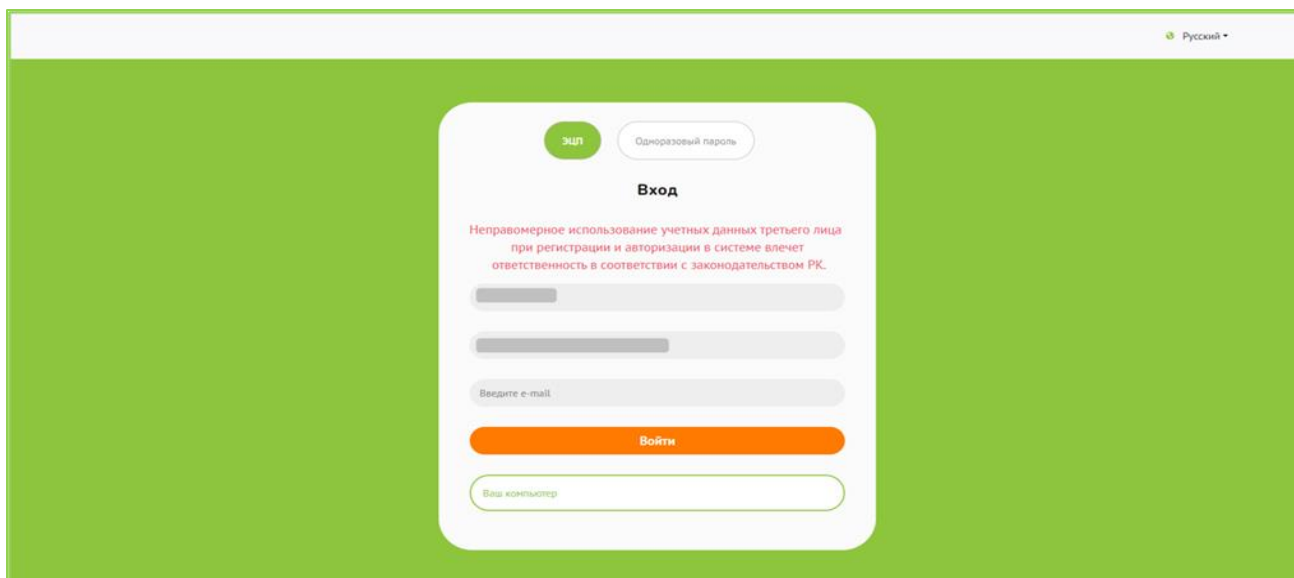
Русский

ЭЦП

Одноразовый пароль

Вход

Неправомерное использование учетных данных третьего лица при регистрации и авторизации в системе влечет ответственность в соответствии с законодательством РК.

Введите e-mail

Войти

Ваш компьютер